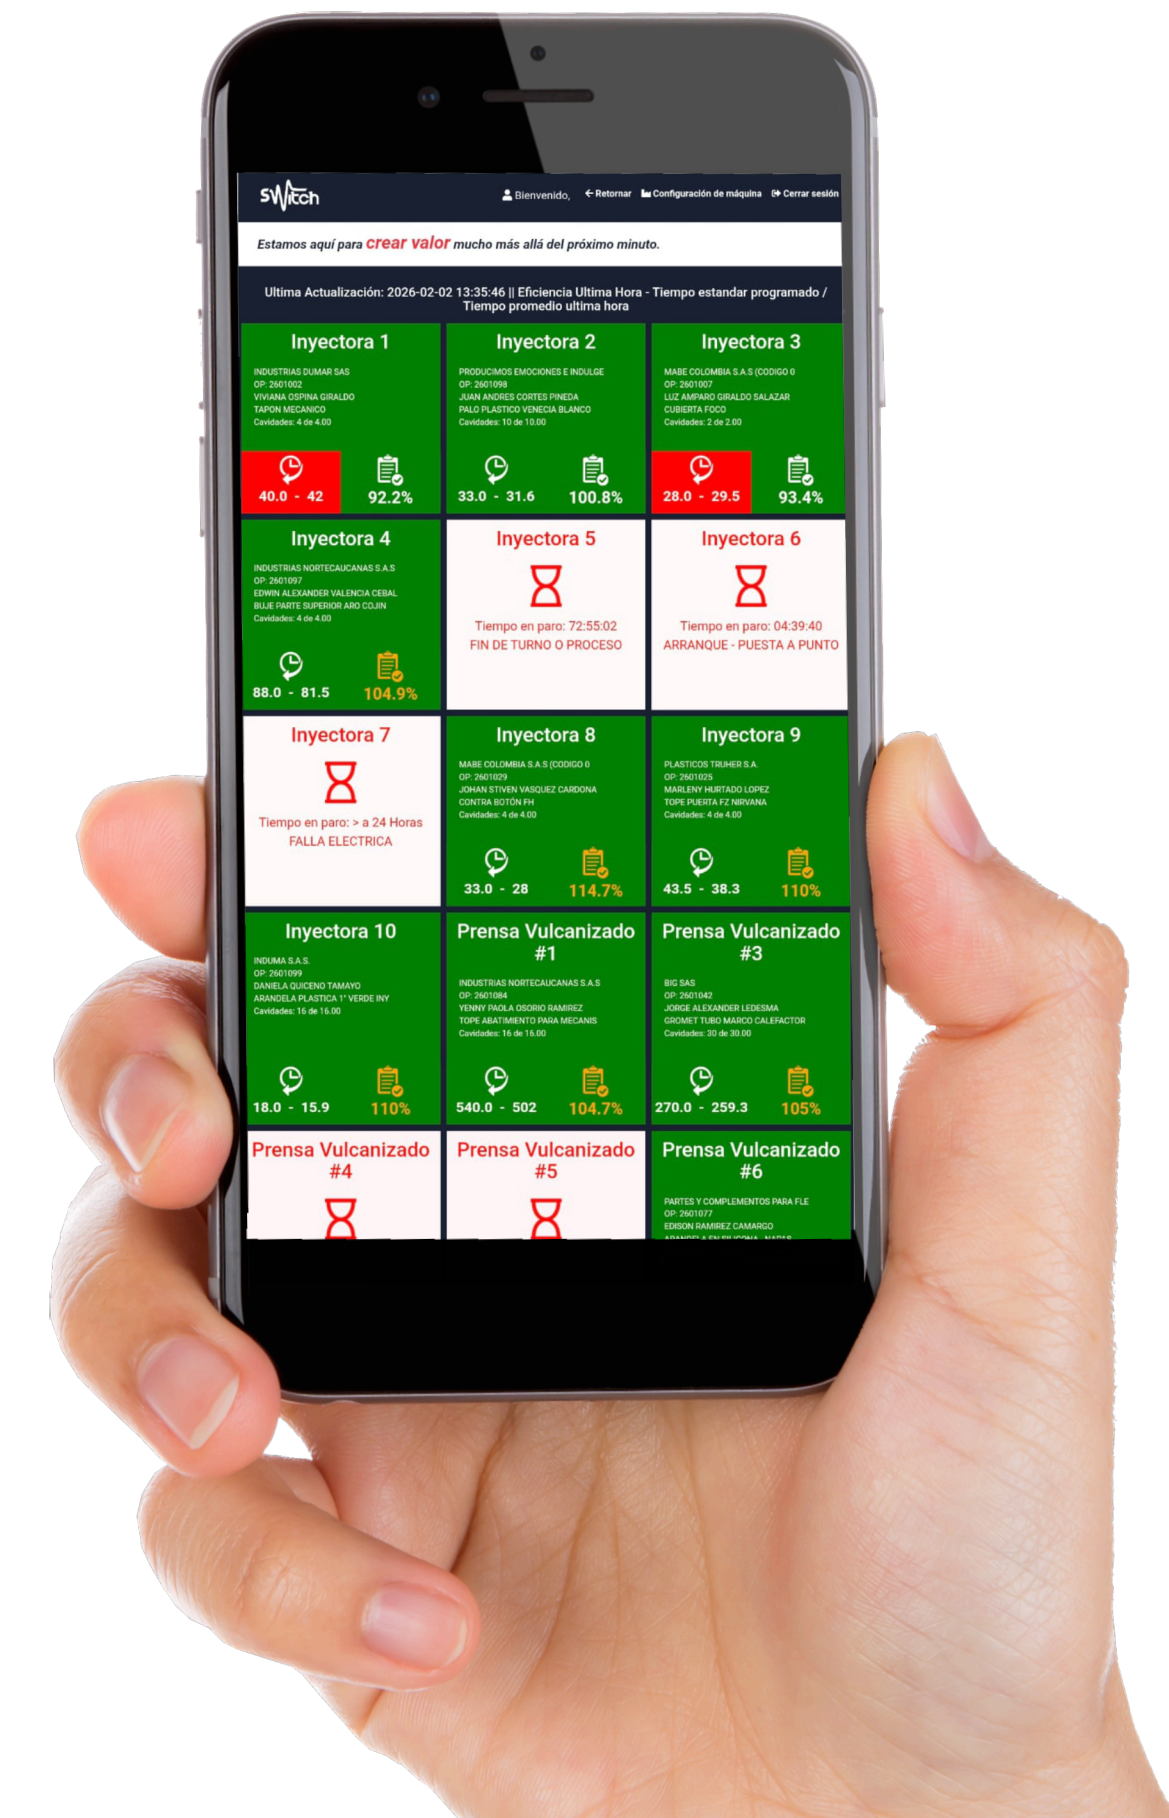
SWitch

Bienvenido, ← Retornar Configuración de máquina Cerrar sesión

Estamos aquí para crear valor mucho más allá del próximo minuto.

Ultima Actualización: 2026-02-02 13:35:46 || Eficiencia Ultima Hora - Tiempo estandar programado / Tiempo promedio ultima hora

Inyectora 1
INDUSTRIAS DUMAR SAS
OP: 2601002
VIVIANA OSPINA GIRALDO
TAPON MECANICO
Cavidades: 4 de 4.00
40.0 - 42
92.2%

Inyectora 2
PRODUCIMOS EMOCIONES E INDULGE
OP: 2601098
JUAN ANDRES CORTES PINEDA
PALO PLASTICO VENECIA BLANCO
Cavidades: 10 de 10.00
33.0 - 31.6
100.8%

Inyectora 3
MABE COLOMBIA S.A.S (CODIGO 0
OP: 2601007
LUZ AMPARO GIRALDO SALAZAR
CUBIERTA FOCO
Cavidades: 2 de 2.00
28.0 - 29.5
93.4%

Inyectora 4
INDUSTRIAS NORTECAUCANAS S.A.S
OP: 2601097
EDWIN ALEXANDER VALENCIA CEBAL
BUJE PARTE SUPERIOR ARO COJIN
Cavidades: 4 de 4.00
88.0 - 81.5
104.9%

Inyectora 5
Tiempo en paro: 72:55:02
FIN DE TURNO O PROCESO

Inyectora 6
Tiempo en paro: 04:39:40
ARRANQUE - PUESTA A PUNTO

Inyectora 7
Tiempo en paro: > a 24 Horas
FALLA ELECTRICA

Inyectora 8
MABE COLOMBIA S.A.S (CODIGO 0
OP: 2601029
JOHAN STIVEN VASQUEZ CARDONA
CONTRA BOTÓN FH
Cavidades: 4 de 4.00
33.0 - 28
114.7%

Inyectora 9
PLASTICOS TRUHER S.A.
OP: 2601025
MARLENY HURTADO LOPEZ
TOPE PUERTA FZ NIRVANA
Cavidades: 4 de 4.00
43.5 - 38.3
110%

Inyectora 10
INDUMA S.A.S.
OP: 2601099
DANIELA QUICENO TAMAYO
ARANDELA PLASTICA 1" VERDE INY
Cavidades: 16 de 16.00
18.0 - 15.9
110%

Prensa Vulcanizado #1
INDUSTRIAS NORTECAUCANAS S.A.S
OP: 2601084
YENNY PAOLA OSORIO RAMIREZ
TOPE ABATIMIENTO PARA MECANIS
Cavidades: 16 de 16.00
540.0 - 502
104.7%

Prensa Vulcanizado #3
BIG SAS
OP: 2601042
JORGE ALEXANDER LEDESMA
GROMET TUBO MARCO CALEFACTOR
Cavidades: 30 de 30.00
270.0 - 259.3
105%

Prensa Vulcanizado #4

Prensa Vulcanizado #5

Prensa Vulcanizado #6
PARTES Y COMPLEMENTOS PARA FLE
OP: 2601077
EDISON RAMIREZ CAMARGO
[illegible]